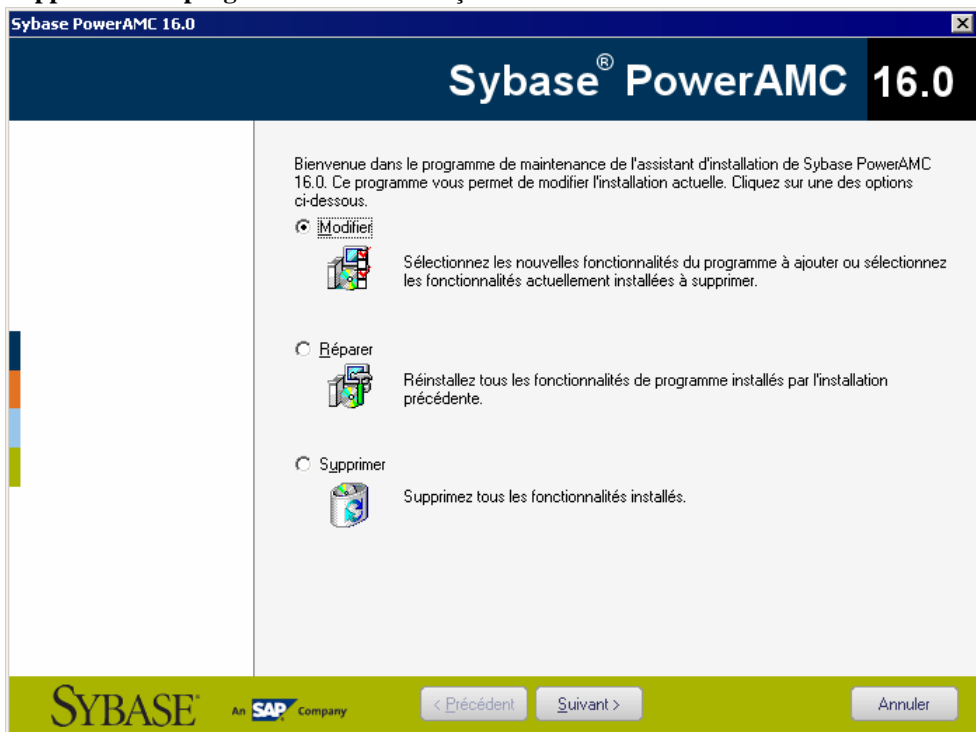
Sybase PowerAMC 16.0

Sybase® PowerAMC 16.0

Bienvenue dans le programme de maintenance de l'assistant d'installation de Sybase PowerAMC 16.0. Ce programme vous permet de modifier l'installation actuelle. Cliquez sur une des options ci-dessous.

Modifier

Sélectionnez les nouvelles fonctionnalités du programme à ajouter ou sélectionnez les fonctionnalités actuellement installées à supprimer.

Réparer

Réinstallez tous les fonctionnalités de programme installés par l'installation précédente.

Supprimer

Supprimez tous les fonctionnalités installés.

SYBASE An SAP Company

< Précédent

Suivant >

Annuler